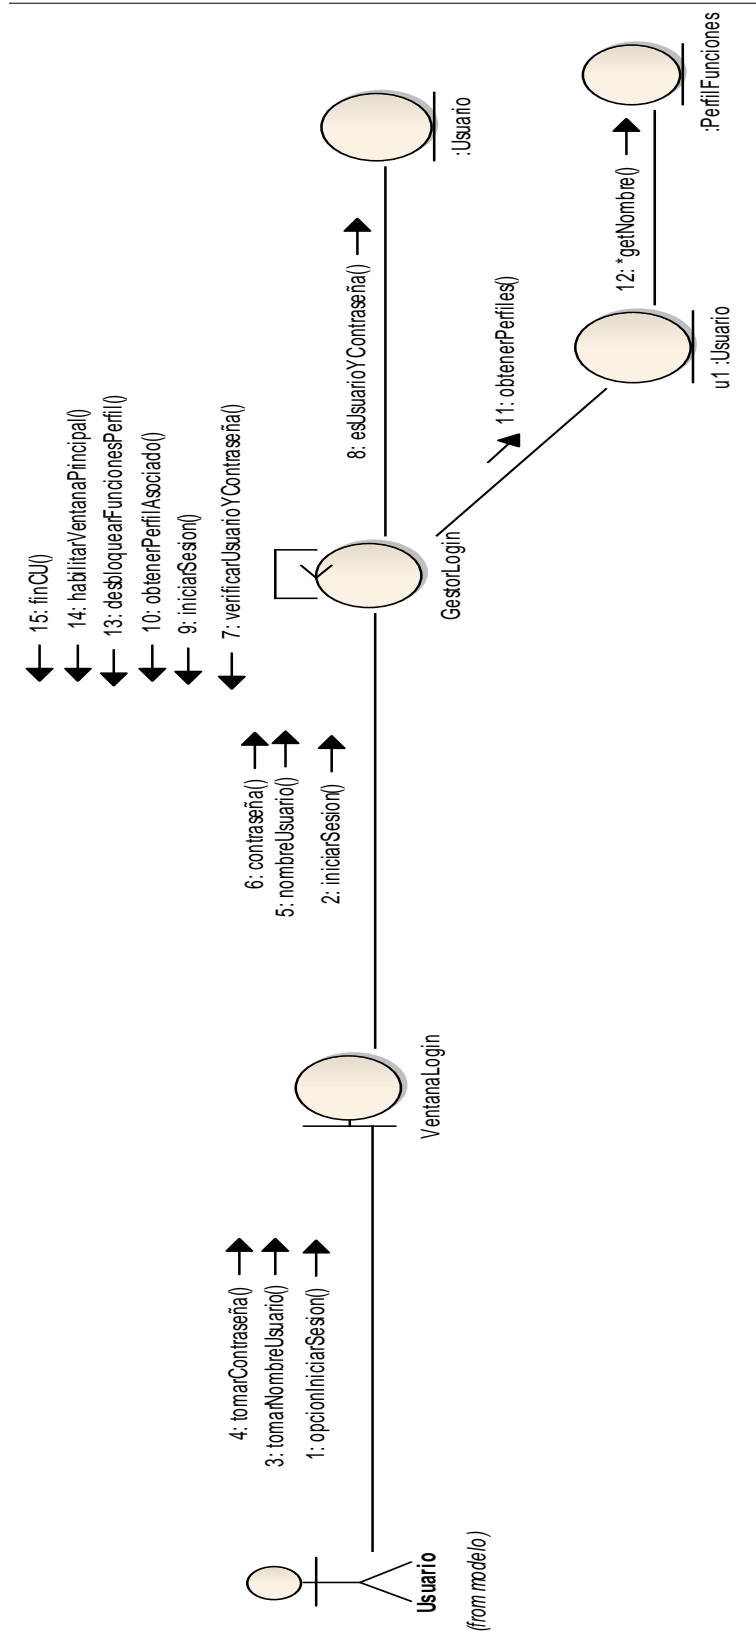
:Usuario

:PerfilFunciones

12: *getNombre()

8: esUsuarioYContraseña()

11: obtenerPerfiles()

u1 :Usuario

15: finCU()
14: habilitarVentanaPrincipal()
13: desbloquearFuncionesPerfil()
10: obtenerPerfilAsociado()
9: iniciarSesion()
7: verificarUsuarioYContraseña()

GestorLogin

6: contraseña()
5: nombreUsuario()
2: iniciarSesion()

VentanaLogin

4: tomarContraseña()
3: tomarNombreUsuario()
1: opcionIniciarSesion()

Usuario
(from modelo)